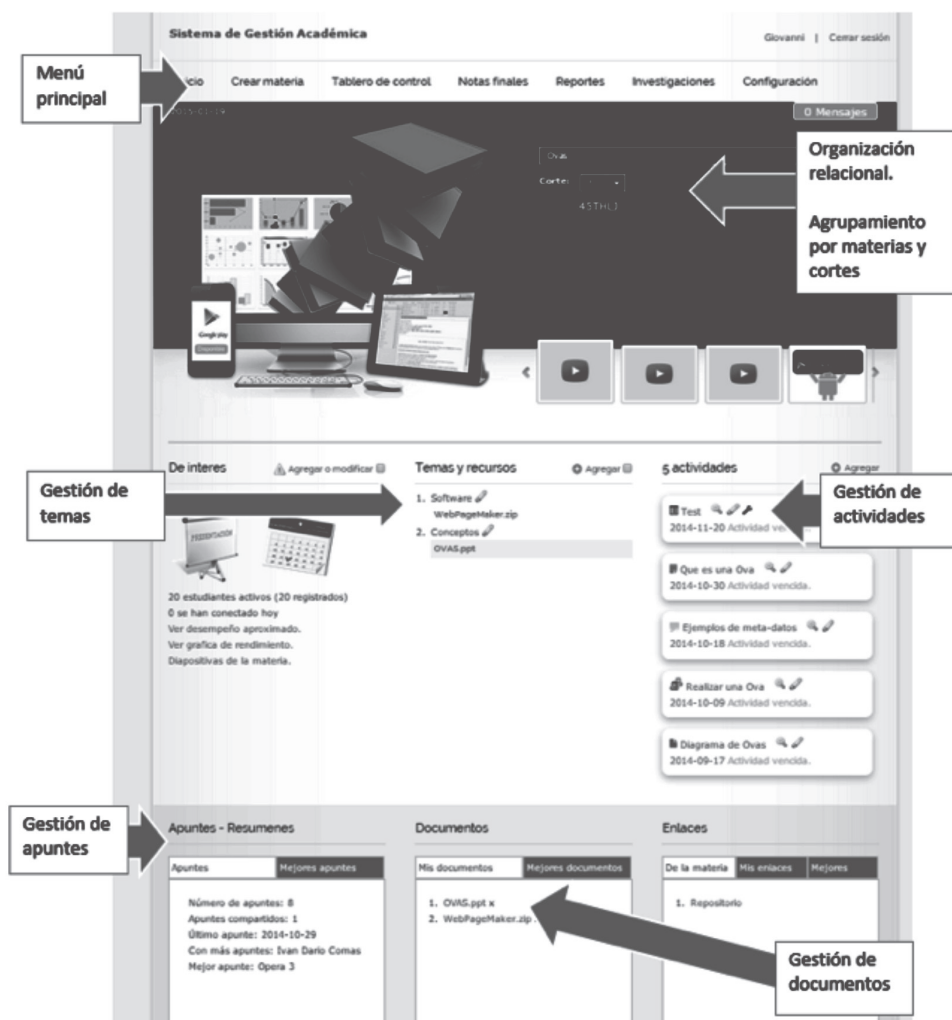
Sistema de Gestión Académica

Giovanni | Cerrar sesión

Menú principal

icio Crear materia Tablero de control Notas finales Reportes Investigaciones Configuración

0 Mensajes

Ovas

Corte:

45THU

Organización relacional.

Agrupamiento por materias y cortes

De interes

Agregar o modificar

Temas y recursos

Agregar

5 actividades

Agregar

Gestión de temas

1. Software
WebPageMaker.zip
2. Conceptos
OVAS.ppt

Gestión de actividades

Test
2014-11-20 Actividad venc

Que es una Ova
2014-10-30 Actividad vencida.

Ejemplos de meta-datos
2014-10-18 Actividad vencida.

Realizar una Ova
2014-10-09 Actividad vencida.

Diagrama de Ovas
2014-09-17 Actividad vencida.

20 estudiantes activos (20 registrados)
0 se han conectado hoy
Ver desempeño aproximado.
Ver grafica de rendimiento.
Diapositivas de la materia.

Gestión de apuntes

Apuntes - Resumenes

Apuntes | Mejores apuntes

Número de apuntes: 8
Apuntes compartidos: 1
Último apunte: 2014-10-29
Con más apuntes: Ivan Dario Comas
Mejor apunte: Opera 3

Documentos

Mis documentos | Mejores documentos

1. OVAS.ppt x
2. WebPageMaker.zip

Enlaces

De la materia | Mis enlaces | Mejores

1. Repositorio

Gestión de documentos